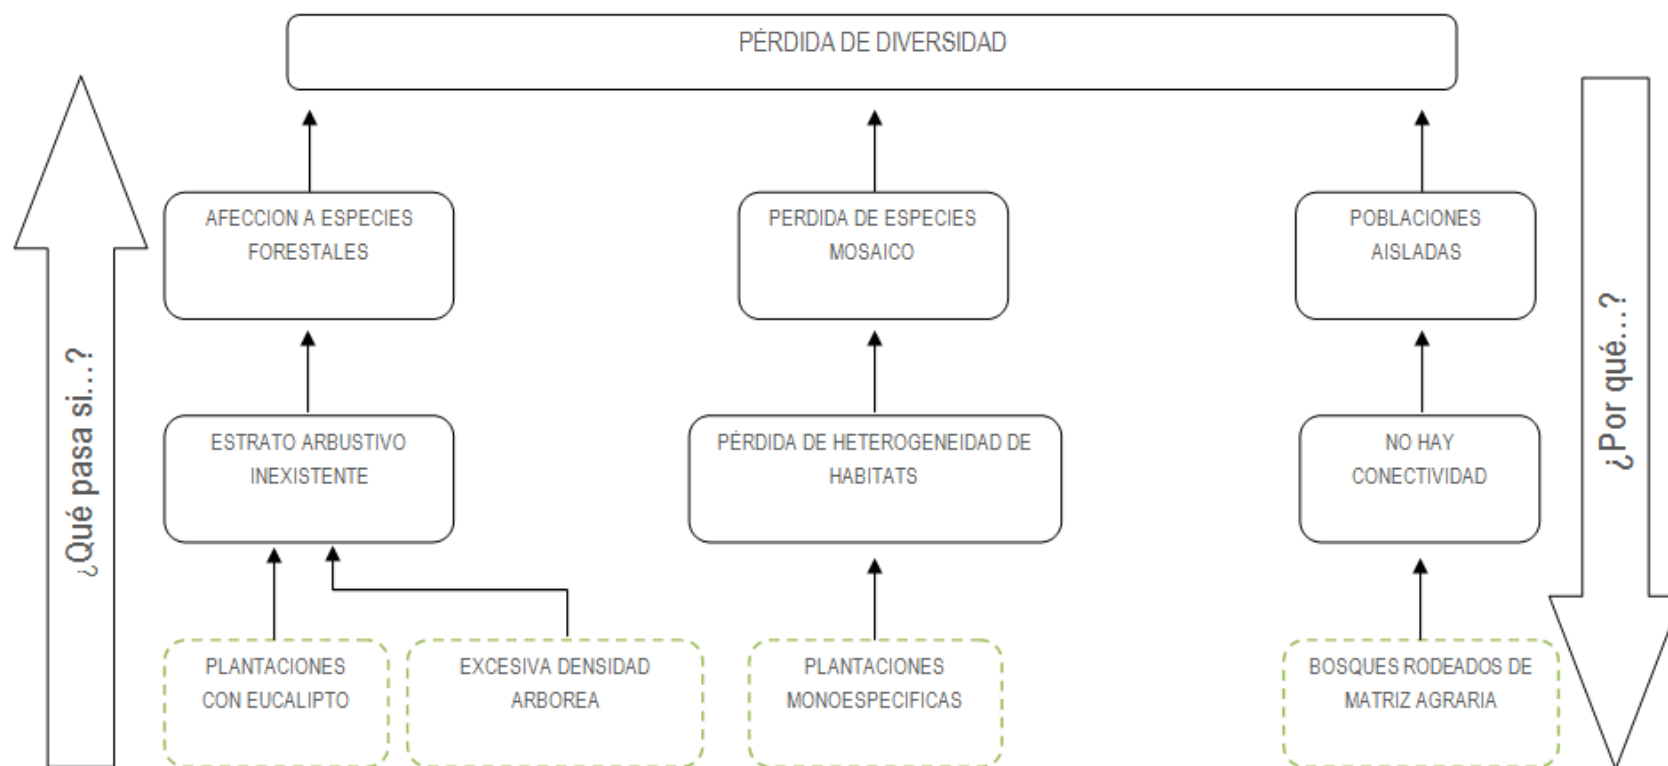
PÉRDIDA DE DIVERSIDAD

¿Qué pasa si...?

AFECCION A ESPECIES FORESTALES

PERDIDA DE ESPECIES MOSAICO

POBLACIONES AISLADAS

¿Por qué...?

ESTRATO ARBUSTIVO INEXISTENTE

PÉRDIDA DE HETEROGENEIDAD DE HABITATS

NO HAY CONECTIVIDAD

PLANTACIONES CON EUCALIPTO

EXCESIVA DENSIDAD ARBOREA

PLANTACIONES MONOESPECIFICAS

BOSQUES RODEADOS DE MATRIZ AGRARIA